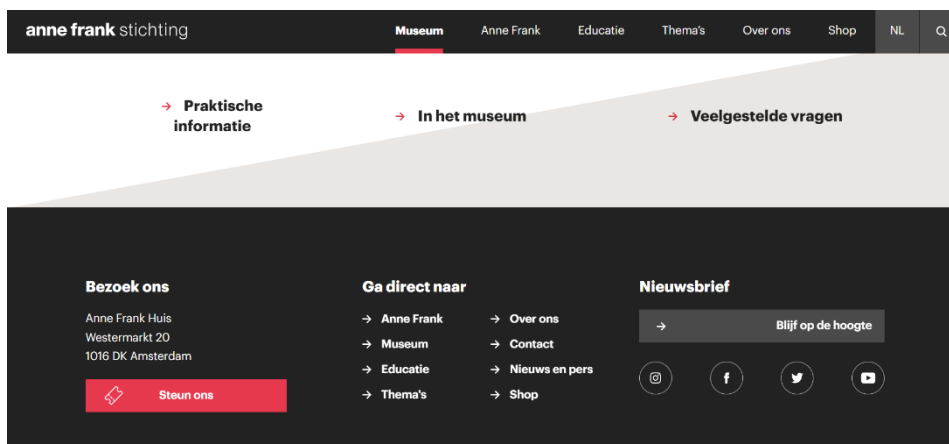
anne frank stichting

Museum Anne Frank Educatie Thema's Over ons Shop NL

→ Praktische informatie

→ In het museum

→ Veelgestelde vragen

Bezoek ons

Anne Frank Huis
Westermarkt 20
1016 DK Amsterdam

Steun ons

Ga direct naar

→ Anne Frank
→ Museum
→ Educatie
→ Thema's

→ Over ons
→ Contact
→ Nieuws en pers
→ Shop

Nieuwsbrief

→ Blijf op de hoogte